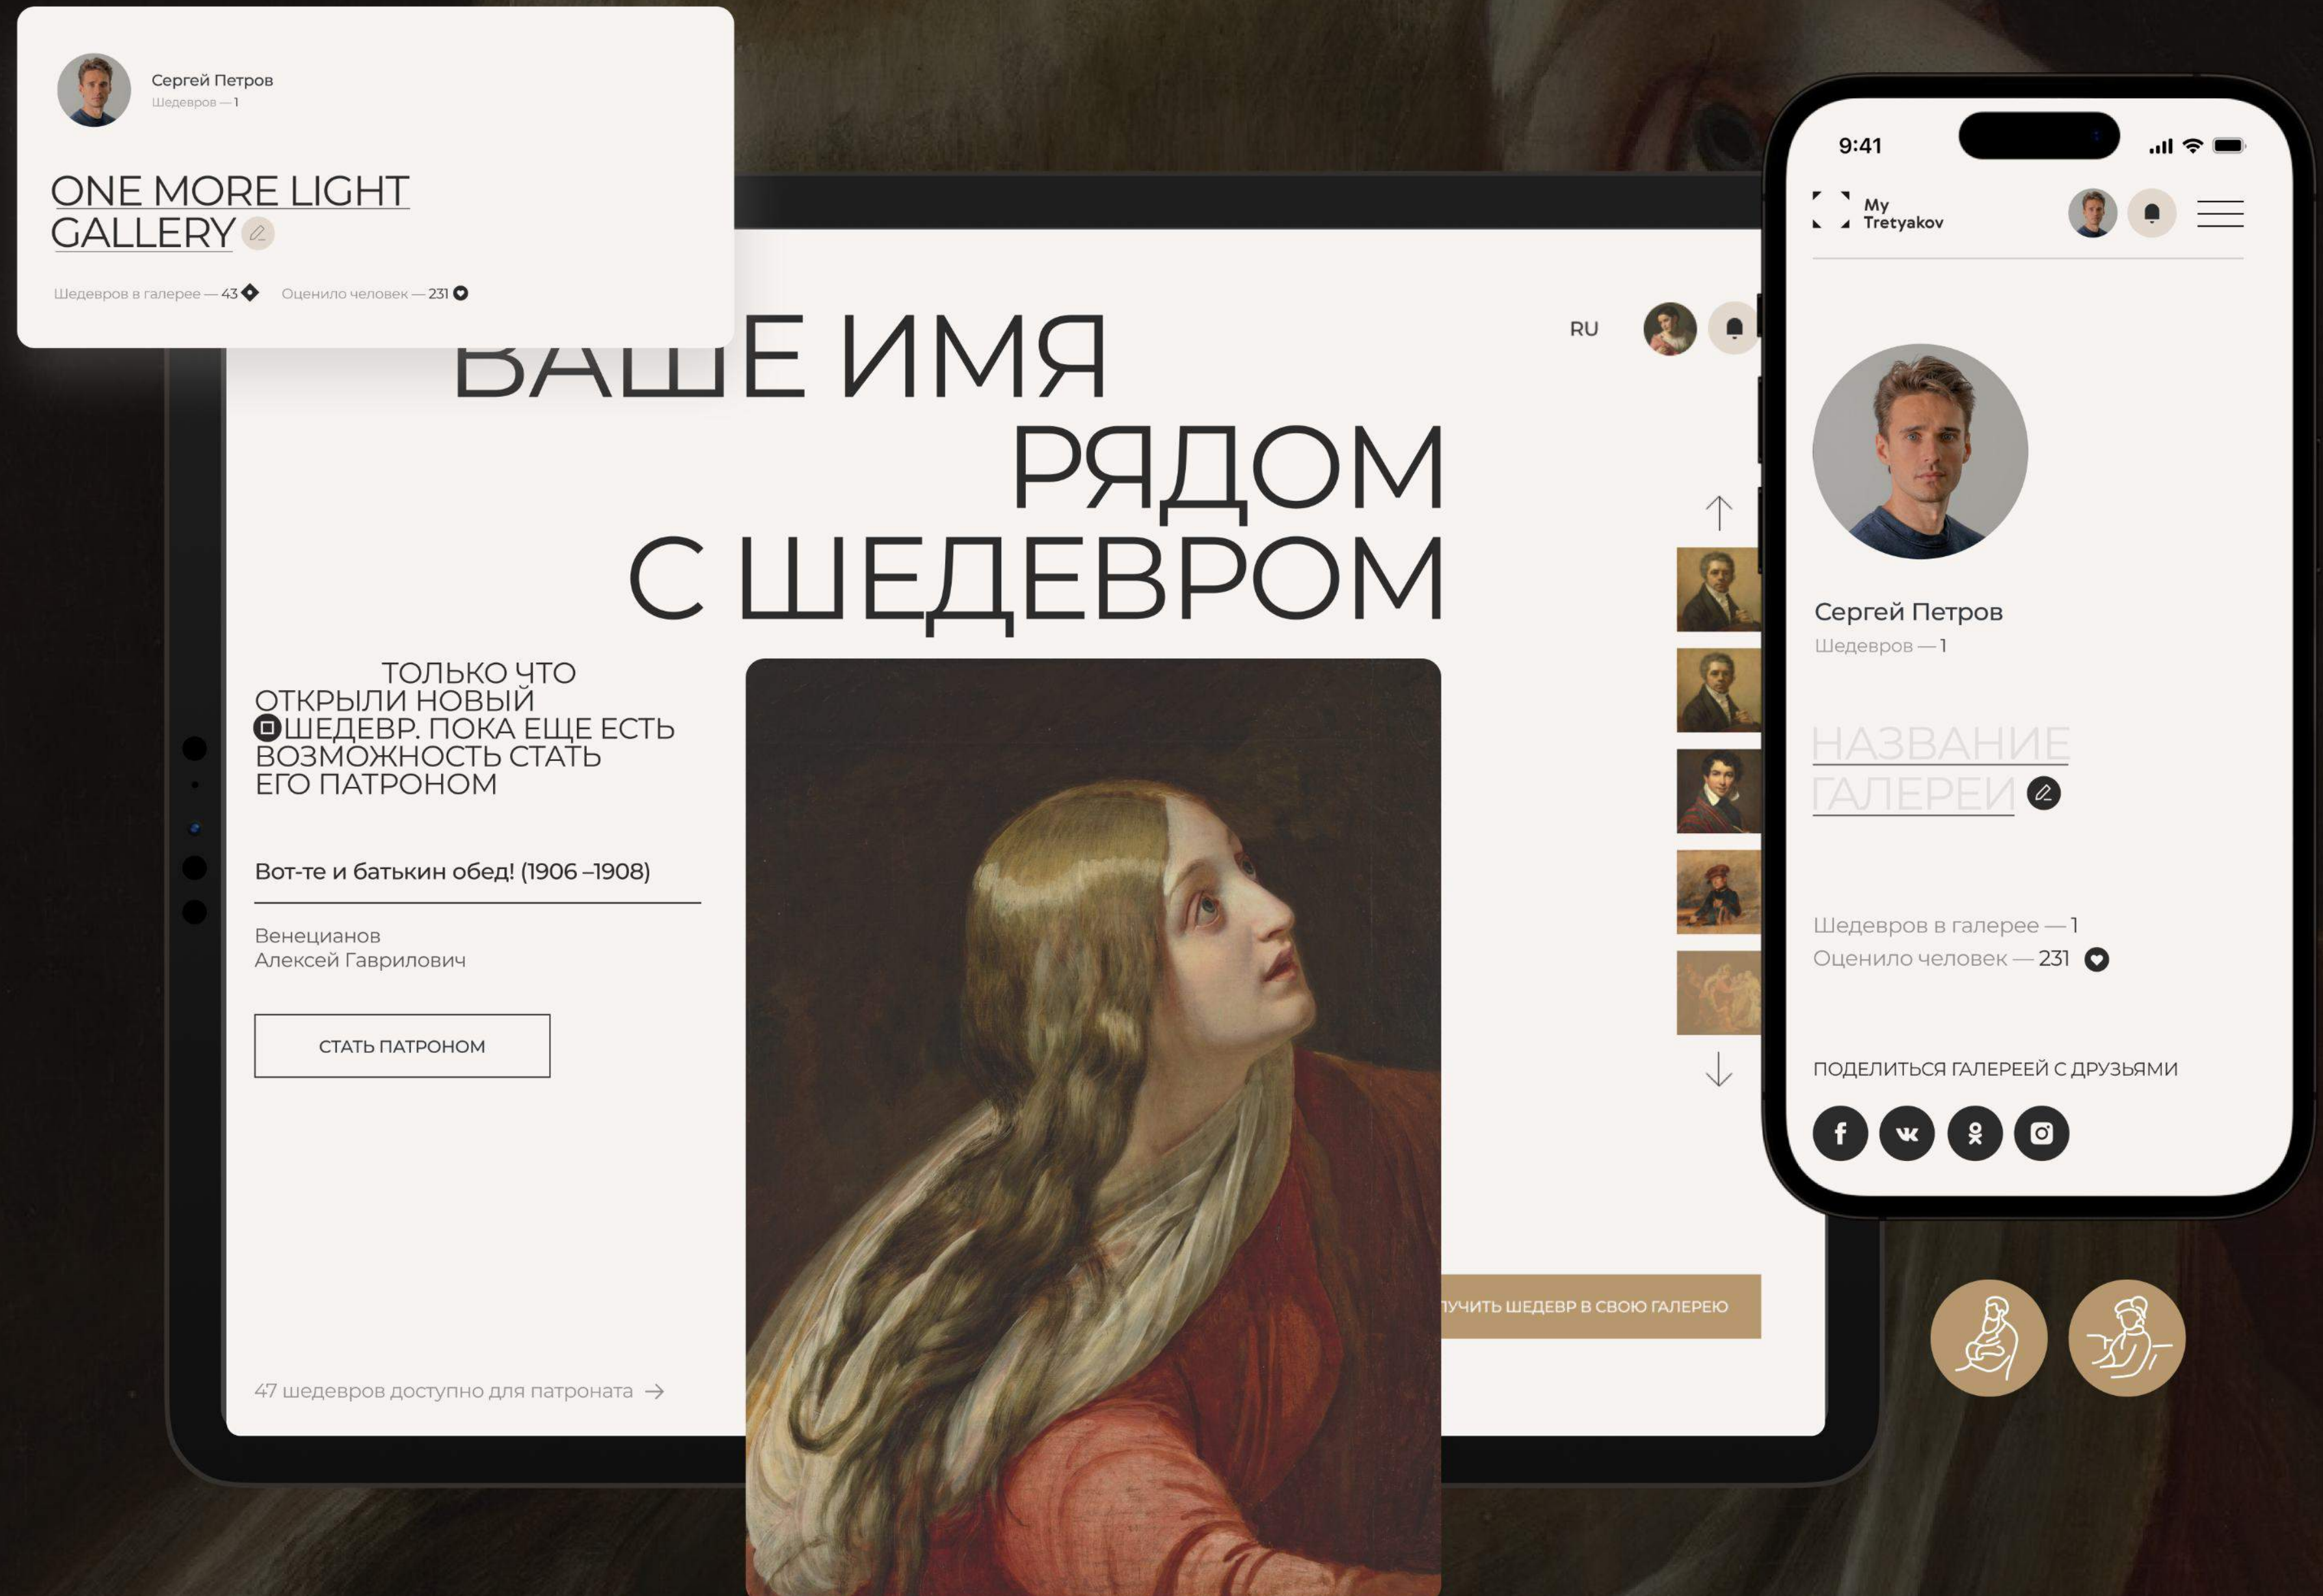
Сергей Петров
Шедевров — 1

ONE MORE LIGHT GALLERY

Шедевров в галерее — 43 Оценило человек — 231

ВАШЕ ИМЯ РЯДОМ С ШЕДЕВРОМ

RU

ТОЛЬКО ЧТО ОТКРЫЛИ НОВЫЙ ШЕДЕВР. ПОКА ЕЩЕ ЕСТЬ ВОЗМОЖНОСТЬ СТАТЬ ЕГО ПАТРОНОМ

Вот-те и батькин обед! (1906 –1908)

Венецианов
Алексей Гаврилович

СТАТЬ ПАТРОНОМ

47 шедевров доступно для патроната →

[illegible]ЛУЧИТЬ ШЕДЕВР В СВОЮ ГАЛЕРЕЮ

9:41

My Tretyakov

Сергей Петров
Шедевров — 1

НАЗВАНИЕ ГАЛЕРЕИ

Шедевров в галерее — 1
Оценило человек — 231

ПОДЕЛИТЬСЯ ГАЛЕРЕЕЙ С ДРУЗЬЯМИ